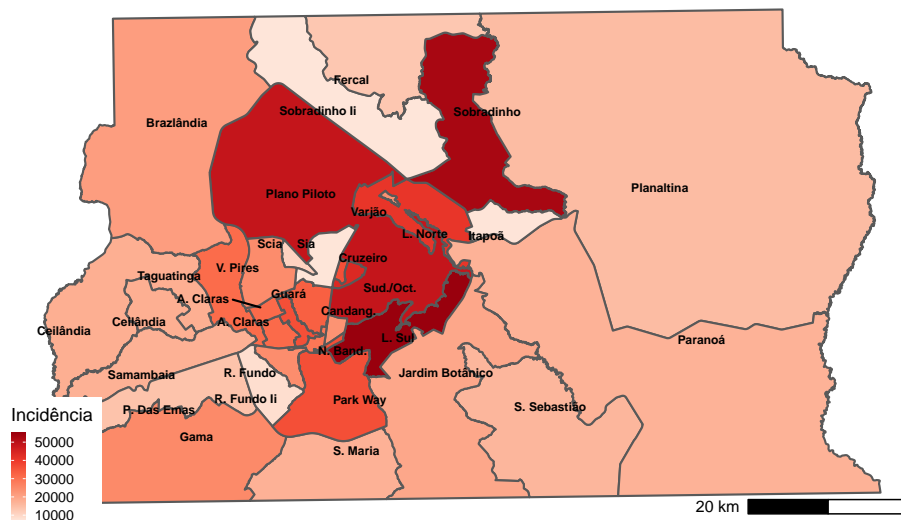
Fercal
Sobradinho Ii
Sobradinho
Brazlândia
Planaltina
Plano Piloto
Varjão
L. Norte
Itapoã
Scia
Sia
Cruzeiro
V. Pires
Taguatinga
Sud./Oct.
A. Claras
Guará
Candang.
Ceilândia
Ceilândia
A. Claras
L. Sul
Paranoá
N. Band.
Samambaia
R. Fundo
Jardim Botânico
P. Das Emas
R. Fundo Ii
Park Way
S. Sebastião
Incidência
Gama
50000
40000
30000
20000
10000
S. Maria
20 km